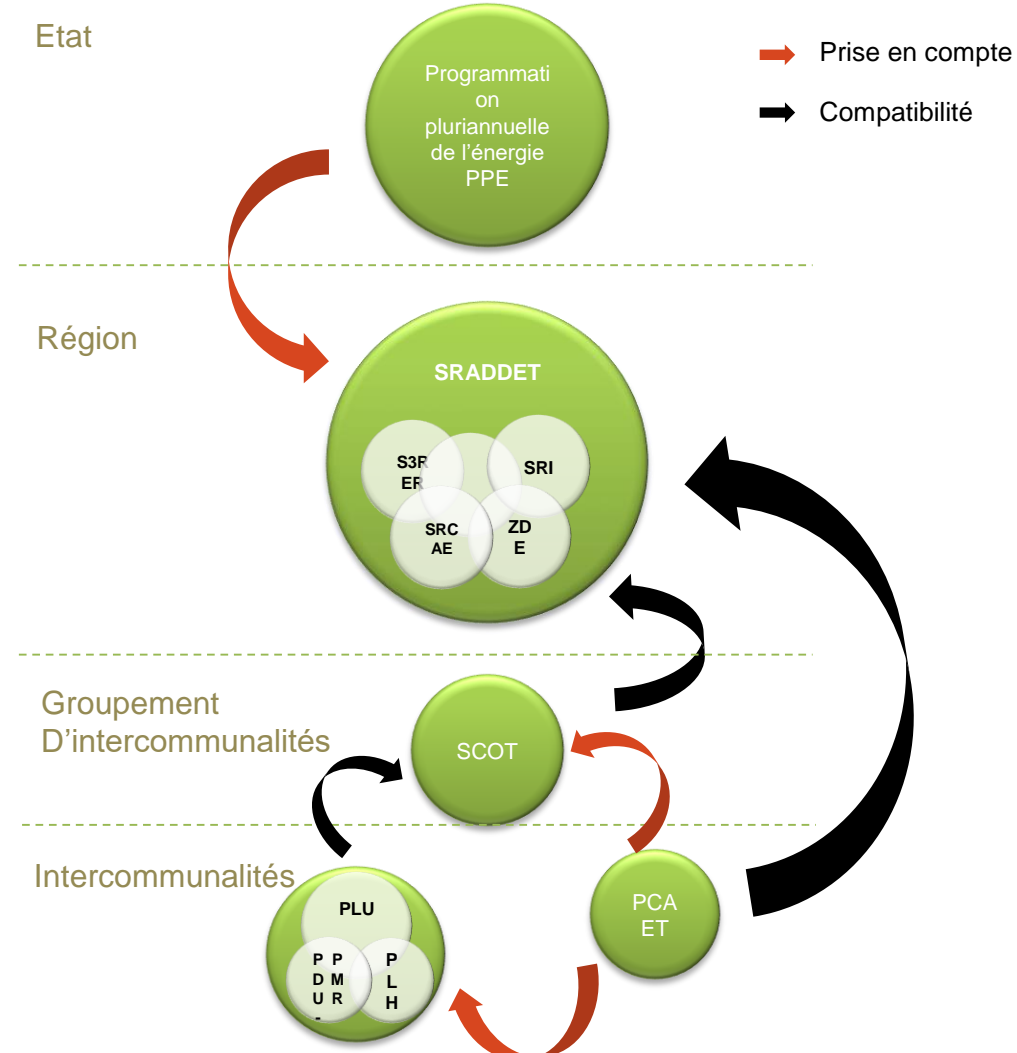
Etat

Programmation pluriannuelle de l'énergie PPE

Prise en compte

Compatibilité

Région

SRADDET

S3RER

SRI

SRCAE

ZDE

Groupement D'intercommunalités

SCOT

Intercommunalités

PLU

PDU

PMR

PLH

PCAET